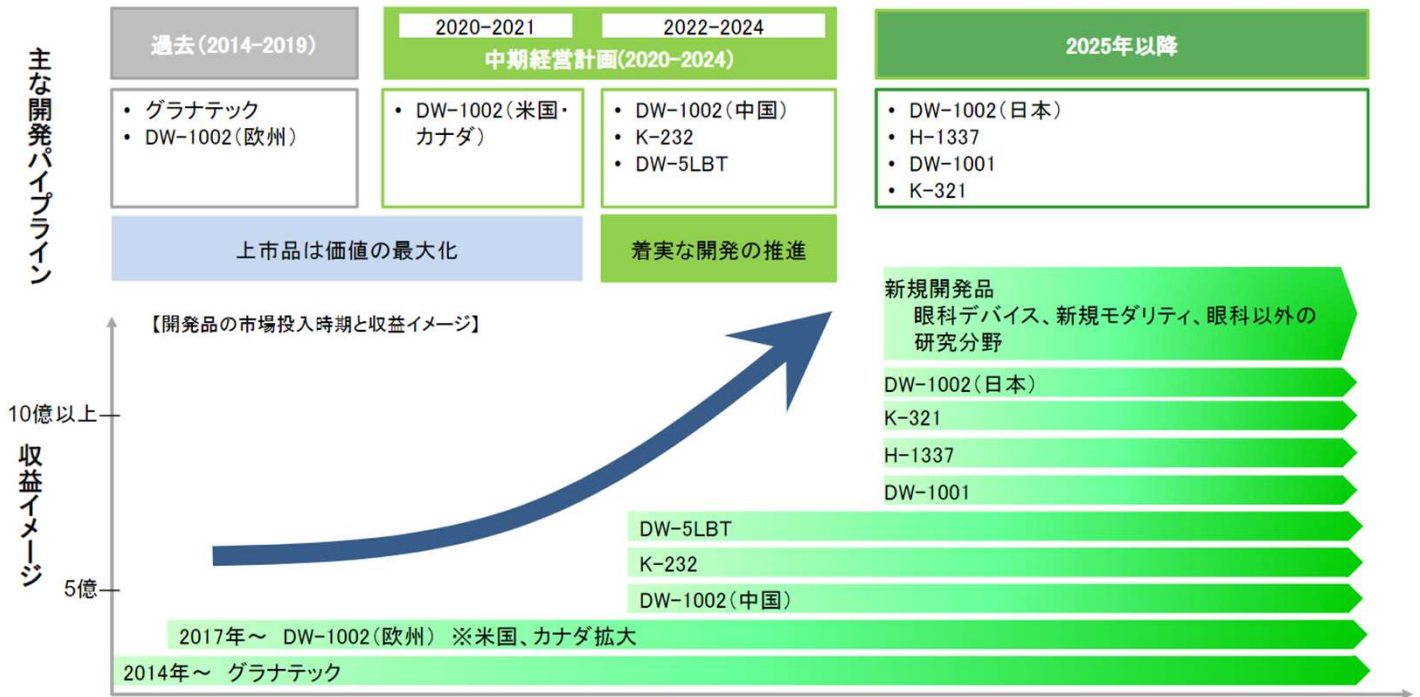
主な開発パイプライン

過去(2014-2019)

2020-2021
2022-2024
中期経営計画(2020-2024)

2025年以降

• グラナテック
• DW-1002(欧州)

• DW-1002(米国・カナダ)

• DW-1002(中国)
• K-232
• DW-5LBT

• DW-1002(日本)
• H-1337
• DW-1001
• K-321

上市品は価値の最大化

着実な開発の推進

【開発品の市場投入時期と収益イメージ】

収益イメージ

10億以上

5億

新規開発品
眼科デバイス、新規モダリティ、眼科以外の研究分野

DW-1002(日本)

K-321

H-1337

DW-1001

DW-5LBT

K-232

DW-1002(中国)

2017年～ DW-1002(欧州) ※米国、カナダ拡大

2014年～ グラナテック